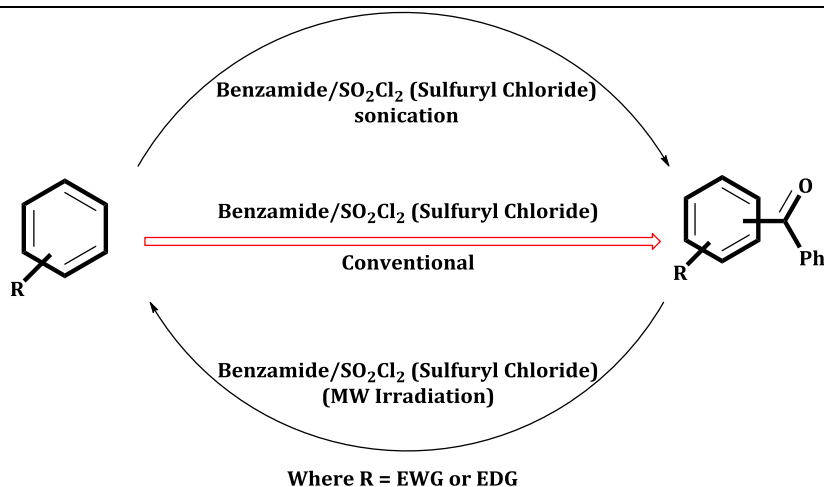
Benzamide/$SO_2Cl_2$ (Sulfuryl Chloride)
sonication

R

Benzamide/$SO_2Cl_2$ (Sulfuryl Chloride)

Conventional

O

R

Ph

Benzamide/$SO_2Cl_2$ (Sulfuryl Chloride)
(MW Irradiation)

Where R = EWG or EDG